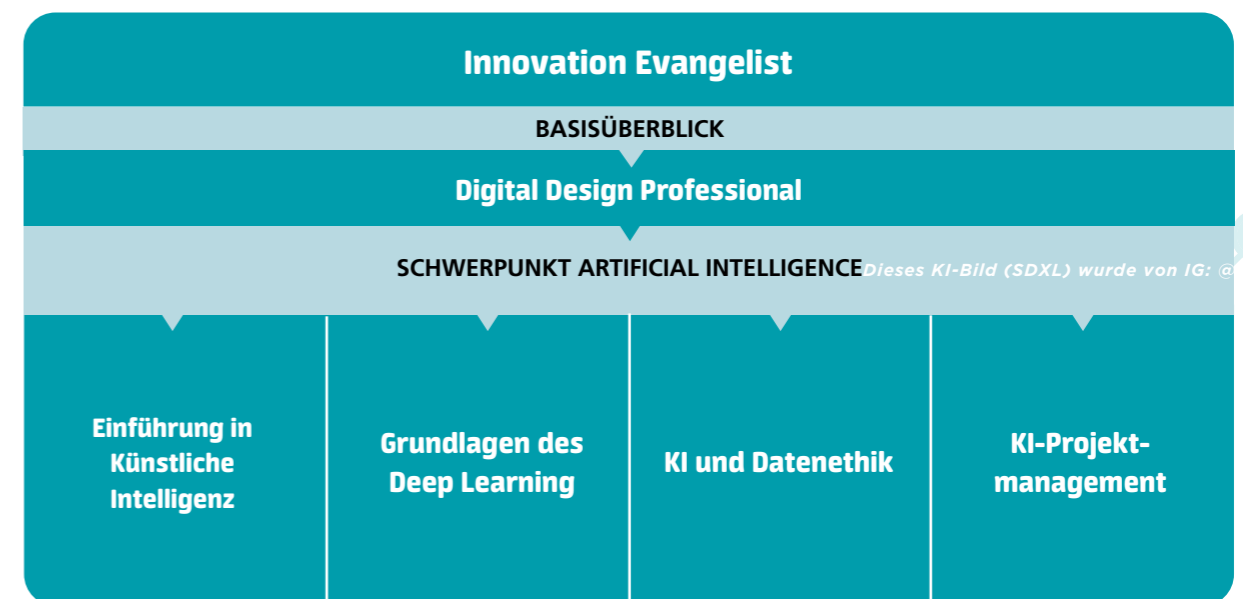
Innovation Evangelist

BASISÜBERBLICK

Digital Design Professional

SCHWERPUNKT ARTIFICIAL INTELLIGENCE

Dieses KI-Bild (SDXL) wurde von IG: @

Einführung in Künstliche Intelligenz

Grundlagen des Deep Learning

KI und Datenethik

KI-Projektmanagement